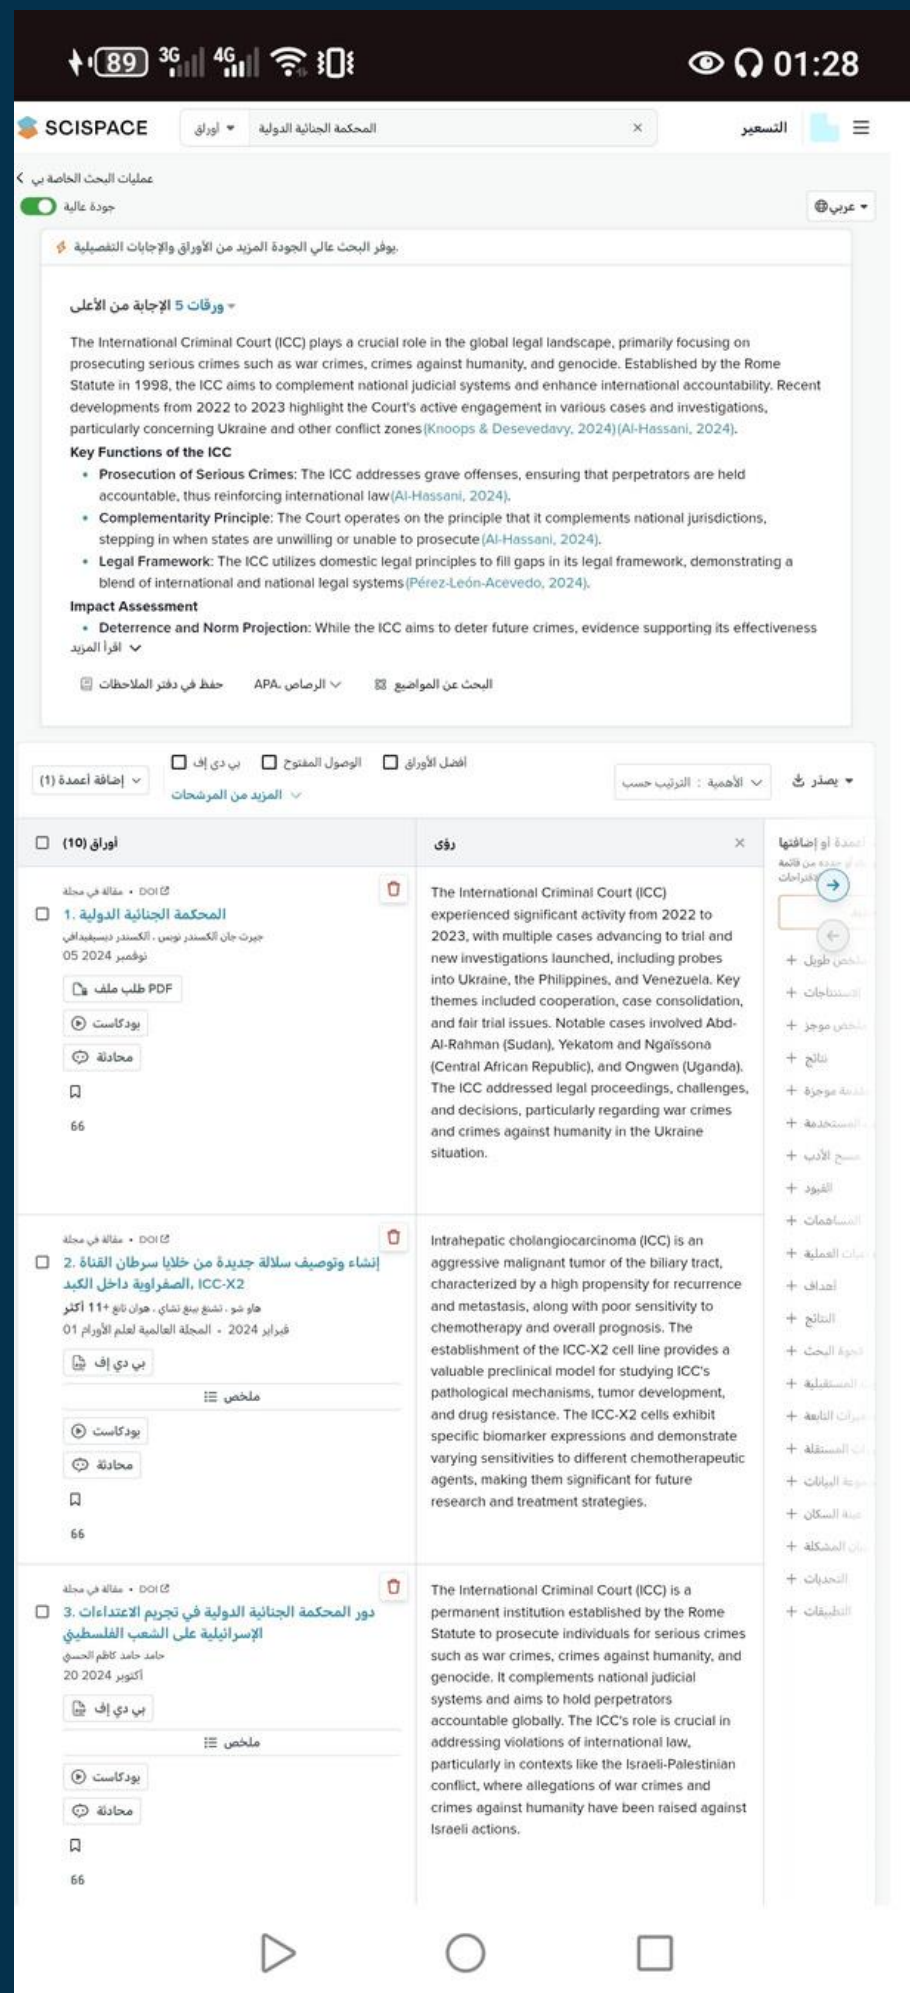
89 3G 4G 01:28

SCISPACE أوراق المحكمة الجنائية الدولية × التسعير

عمليات البحث الخاصة بي
جودة عالية
عربي

يوفر البحث عالي الجودة المزيد من الأوراق والإجابات التفصيلية.

ورقات 5 الإجابة من الأعلى

The International Criminal Court (ICC) plays a crucial role in the global legal landscape, primarily focusing on prosecuting serious crimes such as war crimes, crimes against humanity, and genocide. Established by the Rome Statute in 1998, the ICC aims to complement national judicial systems and enhance international accountability. Recent developments from 2022 to 2023 highlight the Court's active engagement in various cases and investigations, particularly concerning Ukraine and other conflict zones (Knoops & Desevedavy, 2024) (Al-Hassani, 2024).

Key Functions of the ICC

- Prosecution of Serious Crimes: The ICC addresses grave offenses, ensuring that perpetrators are held accountable, thus reinforcing international law (Al-Hassani, 2024).
- Complementarity Principle: The Court operates on the principle that it complements national jurisdictions, stepping in when states are unwilling or unable to prosecute (Al-Hassani, 2024).
- Legal Framework: The ICC utilizes domestic legal principles to fill gaps in its legal framework, demonstrating a blend of international and national legal systems (Pérez-León-Acevedo, 2024).

Impact Assessment

- Deterrence and Norm Projection: While the ICC aims to deter future crimes, evidence supporting its effectiveness

اقرأ المزيد

حفظ في دفتر الملاحظات APA الرصاص البحث عن المواضيع

إضافة أعمدة (1) بي دي إف الوصول المفتوح أفضل الأوراق
المزيد من المرشحات
الأهمية : الترتيب حسب يصدر

أوراق (10) رؤى ×

مقالة في مجلة • DOI
1. المحكمة الجنائية الدولية
جيرت جان الكسندر نوبس . الكسندر ديسيفيدافي
نوفمبر 2024 05
طلب ملف PDF
بودكاست
محادثة
66

The International Criminal Court (ICC) experienced significant activity from 2022 to 2023, with multiple cases advancing to trial and new investigations launched, including probes into Ukraine, the Philippines, and Venezuela. Key themes included cooperation, case consolidation, and fair trial issues. Notable cases involved Abd-Al-Rahman (Sudan), Yekatom and Ngaïssona (Central African Republic), and Ongwen (Uganda). The ICC addressed legal proceedings, challenges, and decisions, particularly regarding war crimes and crimes against humanity in the Ukraine situation.

مقالة في مجلة • DOI
2. إنشاء وتوصيف سلالة جديدة من خلايا سرطان القناة الصفراوية داخل الكبد, ICC-X2
هاو شو . تشنغ بينغ تشاي . هوان ناي +11 أكثر
فبراير 2024 . المجلة العالمية لعلم الأورام 01
بي دي إف
ملخص
بودكاست
محادثة
66

Intrahepatic cholangiocarcinoma (ICC) is an aggressive malignant tumor of the biliary tract, characterized by a high propensity for recurrence and metastasis, along with poor sensitivity to chemotherapy and overall prognosis. The establishment of the ICC-X2 cell line provides a valuable preclinical model for studying ICC's pathological mechanisms, tumor development, and drug resistance. The ICC-X2 cells exhibit specific biomarker expressions and demonstrate varying sensitivities to different chemotherapeutic agents, making them significant for future research and treatment strategies.

مقالة في مجلة • DOI
3. دور المحكمة الجنائية الدولية في تجريم الاعتداءات الإسرائيلية على الشعب الفلسطيني
حامد حامد كاظم الحسيني
أكتوبر 2024 20
بي دي إف
ملخص
بودكاست
محادثة
66

The International Criminal Court (ICC) is a permanent institution established by the Rome Statute to prosecute individuals for serious crimes such as war crimes, crimes against humanity, and genocide. It complements national judicial systems and aims to hold perpetrators accountable globally. The ICC's role is crucial in addressing violations of international law, particularly in contexts like the Israeli-Palestinian conflict, where allegations of war crimes and crimes against humanity have been raised against Israeli actions.

أعمدة أو إضافتها
+ ملخص طويل
+ الاستنتاجات
+ ملخص موجز
+ نتائج
+ ملخص موجز
+ المساهمة
+ سد الأدب
+ القيود
+ المساهمات
+ أهداف
+ النتائج
+ الفجوة في البحث
+ السلبيات
+ ممارسات
+ مجموعة البيانات
+ السؤال
+ المشاكل
+ التحديات
+ التطبيقات